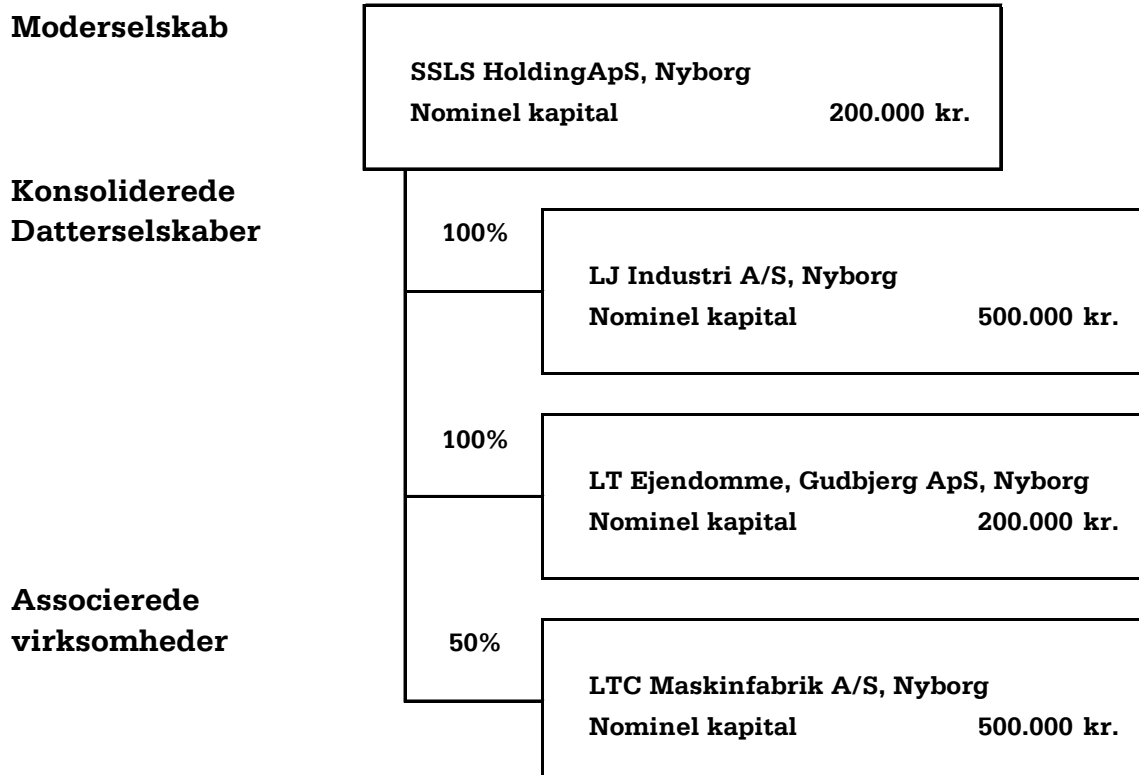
Moderselskab

SSLS HoldingApS, Nyborg
Nominel kapital 200.000 kr.

Konsoliderede Datterselskaber

100%

LJ Industri A/S, Nyborg
Nominel kapital 500.000 kr.

100%

LT Ejendomme, Gudbjerg ApS, Nyborg
Nominel kapital 200.000 kr.

Associerede virksomheder

50%

LTC Maskinfabrik A/S, Nyborg
Nominel kapital 500.000 kr.